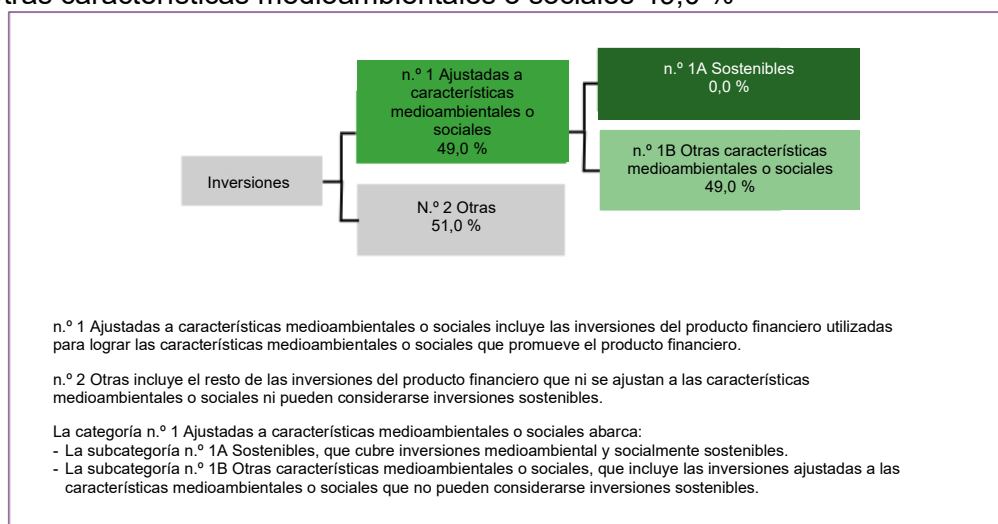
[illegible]tras características medioambientales o sociales 49,0 %

n.º 1 Ajustadas a características medioambientales o sociales
49,0 %

n.º 1A Sostenibles
0,0 %

n.º 1B Otras características medioambientales o sociales
49,0 %

Inversiones

N.º 2 Otras
51,0 %

n.º 1 Ajustadas a características medioambientales o sociales incluye las inversiones del producto financiero utilizadas para lograr las características medioambientales o sociales que promueve el producto financiero.

n.º 2 Otras incluye el resto de las inversiones del producto financiero que ni se ajustan a las características medioambientales o sociales ni pueden considerarse inversiones sostenibles.

La categoría n.º 1 Ajustadas a características medioambientales o sociales abarca:
- La subcategoría n.º 1A Sostenibles, que cubre inversiones medioambiental y socialmente sostenibles.
- La subcategoría n.º 1B Otras características medioambientales o sociales, que incluye las inversiones ajustadas a las características medioambientales o sociales que no pueden considerarse inversiones sostenibles.